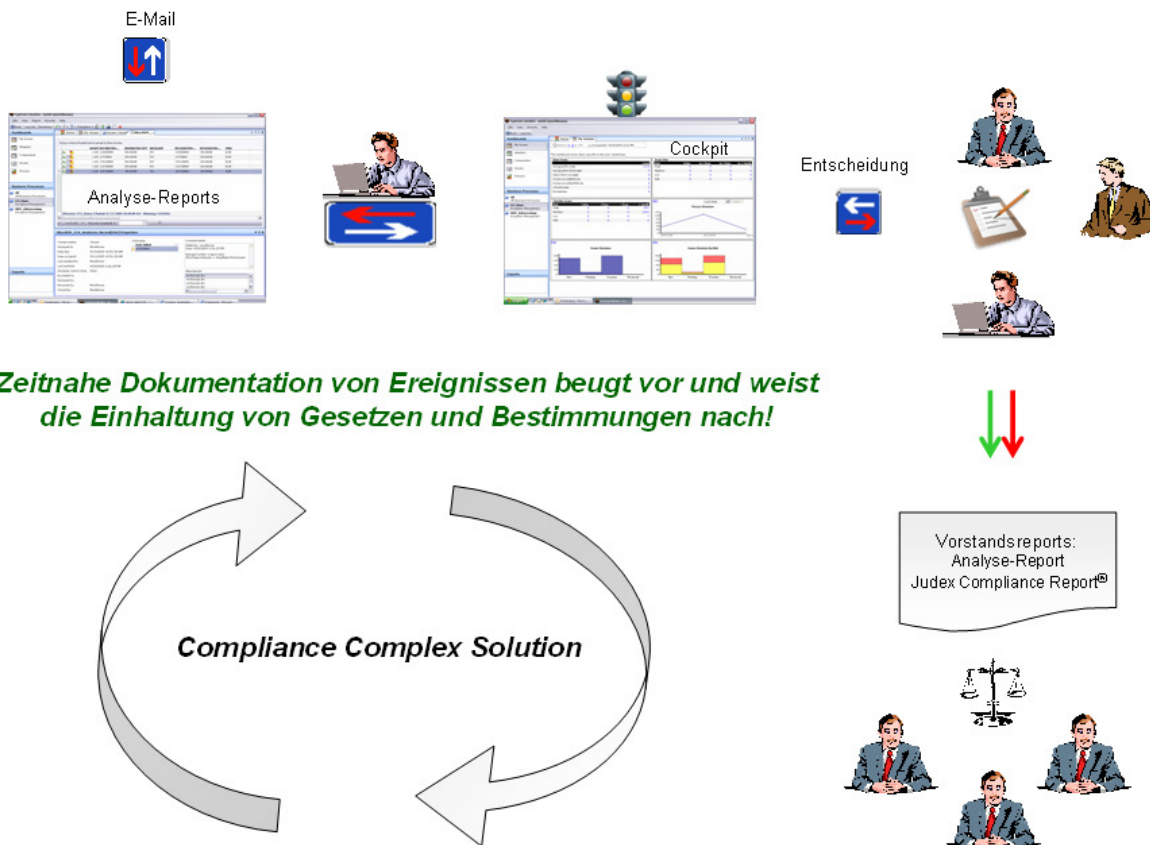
E-Mail

Analyse-Reports

Cockpit

Entscheidung

Zeitnahe Dokumentation von Ereignissen beugt vor und weist die Einhaltung von Gesetzen und Bestimmungen nach!

Compliance Complex Solution

Vorstandsreports:
Analyse-Report
Judex Compliance Report®